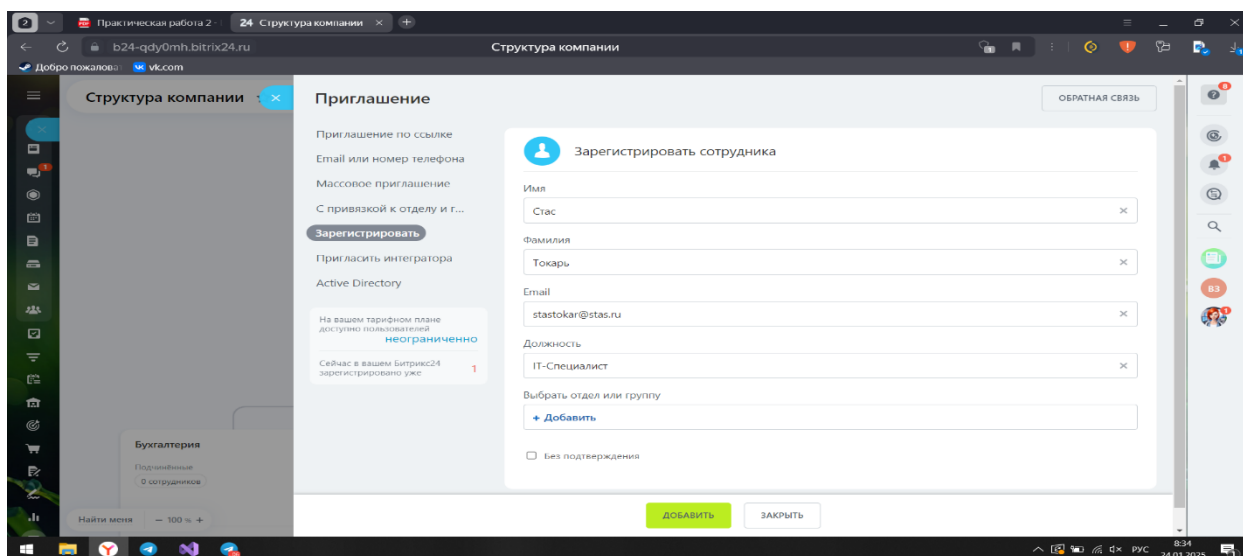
Практическая работа 2 · 24 Структура компании ×

b24-qdy0mh.bitrix24.ru
Структура компании

Добро пожалова vk.com

Структура компании

Приглашение

ОБРАТНАЯ СВЯЗЬ

Приглашение по ссылке
Email или номер телефона
Массовое приглашение
С привязкой к отделу и г...
Зарегистрировать
Пригласить интегратора
Active Directory

На вашем тарифном плане доступно пользователей
неограниченно

Сейчас в вашем Битрикс24 зарегистрировано уже
1

Зарегистрировать сотрудника

Имя
Стас

Фамилия
Токарь

Email
stastokar@stas.ru

Должность
IT-Специалист

Выбрать отдел или группу
+ Добавить

Без подтверждения

ДОБАВИТЬ
ЗАКРЫТЬ

Бухгалтерия
Подчинённые
0 сотрудников

Найти меня — 100 % +

ВЗ

РУС 8:34 24.03.2025